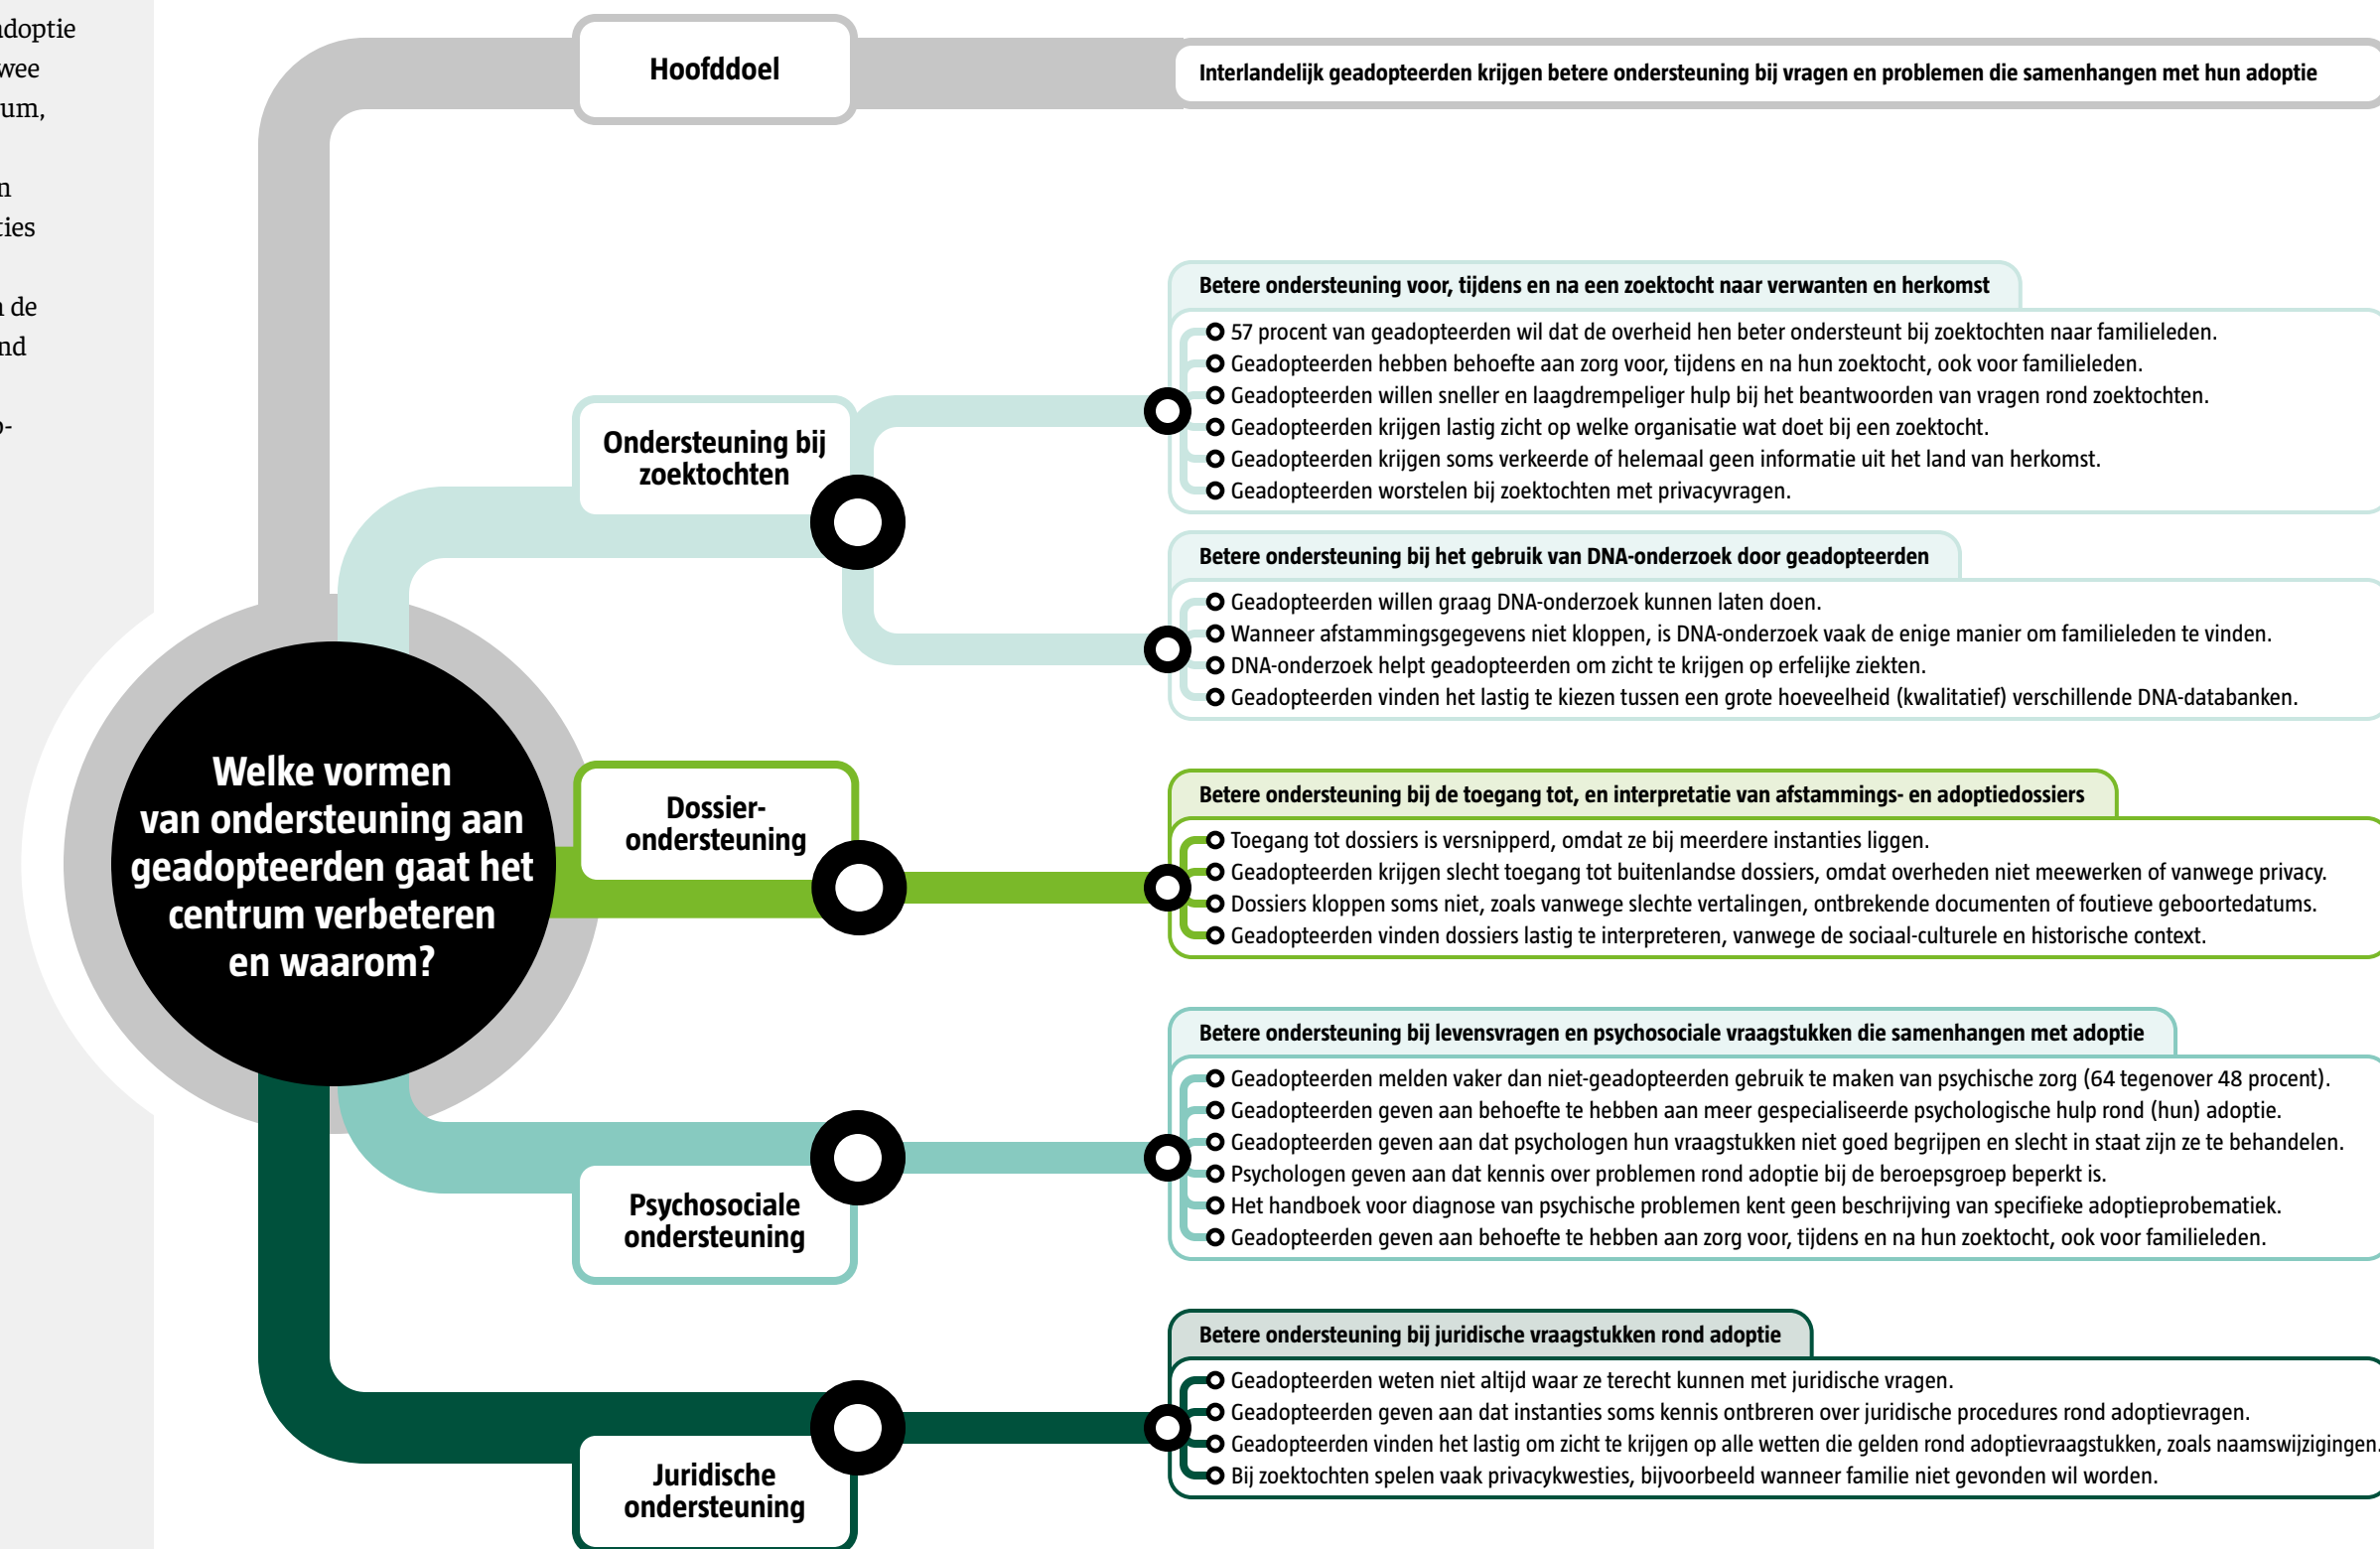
doptie
wee
um,

n
ies

de
nd

-

Hoofddoel

Interlandelijk geadopteerden krijgen betere ondersteuning bij vragen en problemen die samenhangen met hun adoptie

Betere ondersteuning voor, tijdens en na een zoektocht naar verwanten en herkomst

57 procent van geadopteerden wil dat de overheid hen beter ondersteunt bij zoektochten naar familieleden.
Geadopteerden hebben behoefte aan zorg voor, tijdens en na hun zoektocht, ook voor familieleden.
Geadopteerden willen sneller en laagdrempeliger hulp bij het beantwoorden van vragen rond zoektochten.
Geadopteerden krijgen lastig zicht op welke organisatie wat doet bij een zoektocht.
Geadopteerden krijgen soms verkeerde of helemaal geen informatie uit het land van herkomst.
Geadopteerden worstelen bij zoektochten met privacyvragen.

Ondersteuning bij zoektochten

Betere ondersteuning bij het gebruik van DNA-onderzoek door geadopteerden

Geadopteerden willen graag DNA-onderzoek kunnen laten doen.
Wanneer afstammingsgegevens niet kloppen, is DNA-onderzoek vaak de enige manier om familieleden te vinden.
DNA-onderzoek helpt geadopteerden om zicht te krijgen op erfelijke ziekten.
Geadopteerden vinden het lastig te kiezen tussen een grote hoeveelheid (kwalitatief) verschillende DNA-databanken.

Welke vormen van ondersteuning aan geadopteerden gaat het centrum verbeteren en waarom?

Dossier-ondersteuning

Betere ondersteuning bij de toegang tot, en interpretatie van afstammings- en adoptiedossiers

Toegang tot dossiers is versnipperd, omdat ze bij meerdere instanties liggen.
Geadopteerden krijgen slecht toegang tot buitenlandse dossiers, omdat overheden niet meewerken of vanwege privacy.
Dossiers kloppen soms niet, zoals vanwege slechte vertalingen, ontbrekende documenten of foutieve geboortedatums.
Geadopteerden vinden dossiers lastig te interpreteren, vanwege de sociaal-culturele en historische context.

Betere ondersteuning bij levensvragen en psychosociale vraagstukken die samenhangen met adoptie

Geadopteerden melden vaker dan niet-geadopteerden gebruik te maken van psychische zorg (64 tegenover 48 procent).
Geadopteerden geven aan behoefte te hebben aan meer gespecialiseerde psychologische hulp rond (hun) adoptie.
Geadopteerden geven aan dat psychologen hun vraagstukken niet goed begrijpen en slecht in staat zijn ze te behandelen.
Psychologen geven aan dat kennis over problemen rond adoptie bij de beroepsgroep beperkt is.
Het handboek voor diagnose van psychische problemen kent geen beschrijving van specifieke adoptieprobematiek.
Geadopteerden geven aan behoefte te hebben aan zorg voor, tijdens en na hun zoektocht, ook voor familieleden.

Psychosociale ondersteuning

Betere ondersteuning bij juridische vraagstukken rond adoptie

Geadopteerden weten niet altijd waar ze terecht kunnen met juridische vragen.
Geadopteerden geven aan dat instanties soms kennis ontbreren over juridische procedures rond adoptievragen.
Geadopteerden vinden het lastig om zicht te krijgen op alle wetten die gelden rond adoptievraagstukken, zoals naamswijzigingen.
Bij zoektochten spelen vaak privacykwesties, bijvoorbeeld wanneer familie niet gevonden wil worden.

Juridische ondersteuning